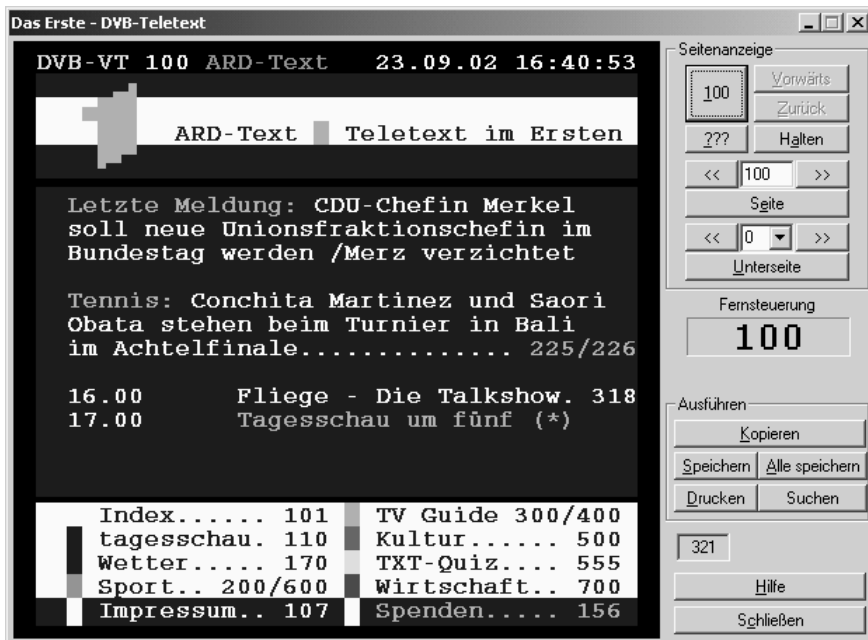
Das Erste - DVB-Teletext

DVB-VT 100 ARD-Text 23.09.02 16:40:53

ARD-Text Teletext im Ersten

Letzte Meldung: CDU-Chefin Merkel soll neue Unionsfraktionschefin im Bundestag werden /Merz verzichtet

Tennis: Conchita Martinez und Saori Obata stehen beim Turnier in Bali im Achtelfinale............. 225/226

16.00 Fliege - Die Talkshow. 318
17.00 Tagesschau um fünf (*)

Index...... 101
tagesschau. 110
Wetter...... 170
Sport.. 200/600
Impressum.. 107

TV Guide 300/400
Kultur...... 500
TXT-Quiz.... 555
Wirtschaft.. 700
Spenden..... 156

Seitenanzeige
100
Vorwärts
Zurück
???
Halten
<<
100
>>
Seite
<<
0
>>
Unterseite
Fernsteuerung
100
Ausführen
Kopieren
Speichern
Alle speichern
Drucken
Suchen
321
Hilfe
Schließen